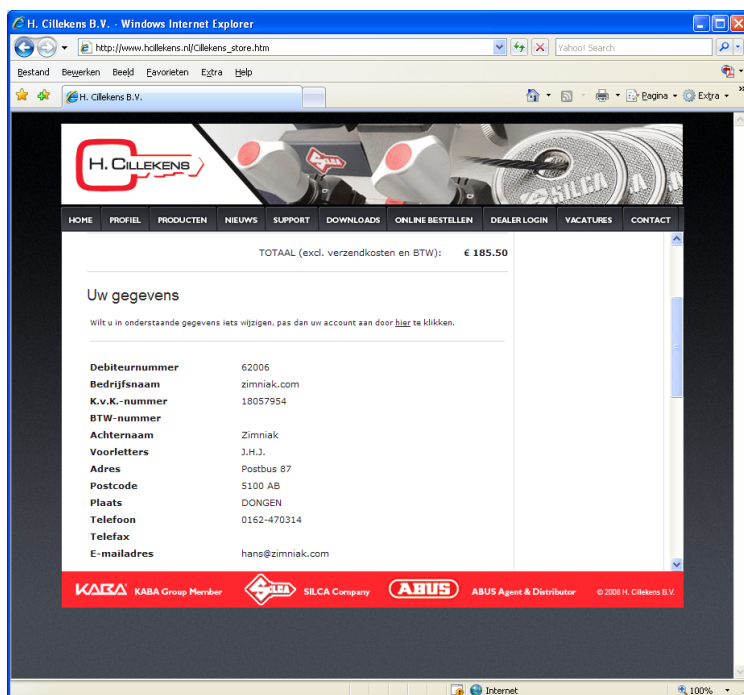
H. Cillekens B.V. - Windows Internet Explorer

http://www.hcillekens.nl/Cillekens_store.htm

Yahoo! Search

Bestand Bewerken Beeld Favorieten Extra Help

H. Cillekens B.V.

Pagina Extra

H. CILLEKENS

SILCA

HOME PROFIEL PRODUCTEN NIEUWS SUPPORT DOWNLOADS ONLINE BESTELLEN DEALER LOGIN VACATURES CONTACT

TOTAAL (excl. verzendkosten en BTW): € 185.50

Uw gegevens

Wilt u in onderstaande gegevens iets wijzigen, pas dan uw account aan door hier te klikken.

| | |
|---|---|
| Debiteurnummer | 62006 |
| Bedrijfsnaam | zimniak.com |
| K.v.K.-nummer | 18057954 |
| BTW-nummer | |
| Achternaam | Zimniak |
| Voorletters | J.H.J. |
| Adres | Postbus 87 |
| Postcode | 5100 AB |
| Plaats | DONGEN |
| Telefoon | 0162-470314 |
| Telefax | |
| E-mailadres | hans@zimniak.com |

KABA KABA Group Member SILCA SILCA Company ABUS ABUS Agent & Distributor © 2008 H. Cillekens B.V.

Internet 100%